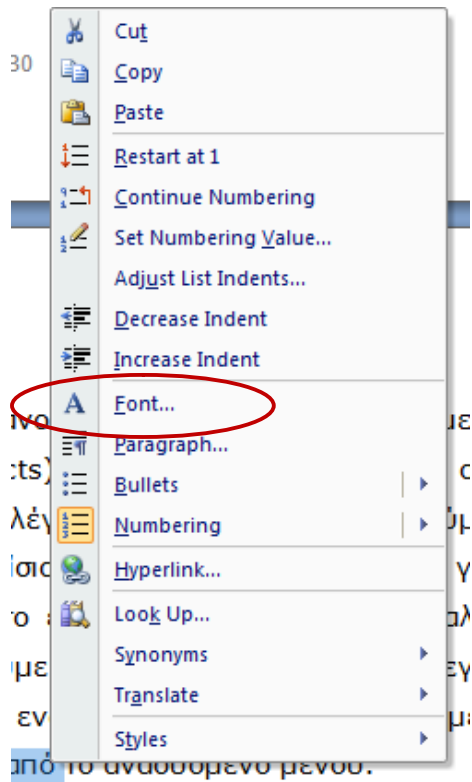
30

Cut
Copy
Paste
Restart at 1
Continue Numbering
Set Numbering Value...
Adjust List Indents...
Decrease Indent
Increase Indent
Font...
Paragraph...
Bullets
Numbering
Hyperlink...
Look Up...
Synonyms
Translate
Styles

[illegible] από το αναδυόμενο μενού.